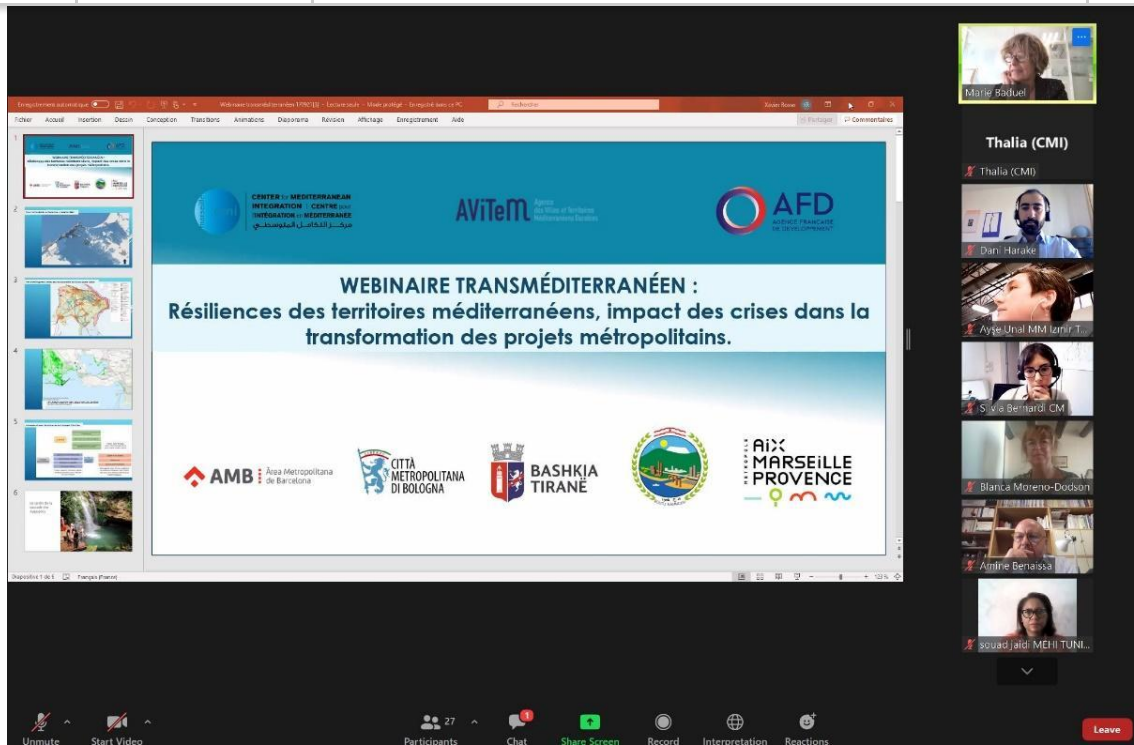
Enregistrement automatique
Webinaire transméditerranéen 1PROJ3 - Lecture seule - Mode protégé - Enregistré dans ce PC
Rechercher
Fichier Accueil Insertion Dessin Conception Transitions Animations Diaporama Révision Affichage Enregistrement Aide
Partager Commentaires

CENTER for MEDITERRANEAN INTEGRATION | CENTRE pour INTÉGRATION en MÉDITERRANÉE
مركز التكامل المتوسطي
AViTeM Agence des Villes et Territoires Méditerranéens Durables
AFD AGENCE FRANÇAISE DE DÉVELOPPEMENT

WEBINAIRE TRANSMÉDITERRANÉEN :
Résiliences des territoires méditerranéens, impact des crises dans la transformation des projets métropolitains.

AMB Àrea Metropolitana de Barcelona
CITTÀ METROPOLITANA DI BOLOGNA
BASHKIA TIRANË
MÉTROPOLE AIX MARSEILLE PROVENCE

Diapositive 1 de 6 Français (France)

Marie Baduel
Thalia (CMI)
Thalia (CMI)
Dani Harake
Ayşe Unal MM Izmir T...
Silvia Bernardi CM
Blanca Moreno-Dodson
Amine Benaissa
souad jaidi MEHI TUNI...

Unmute
Start Video
27
Participants
1
Chat
Share Screen
Record
Interpretation
Reactions
Leave